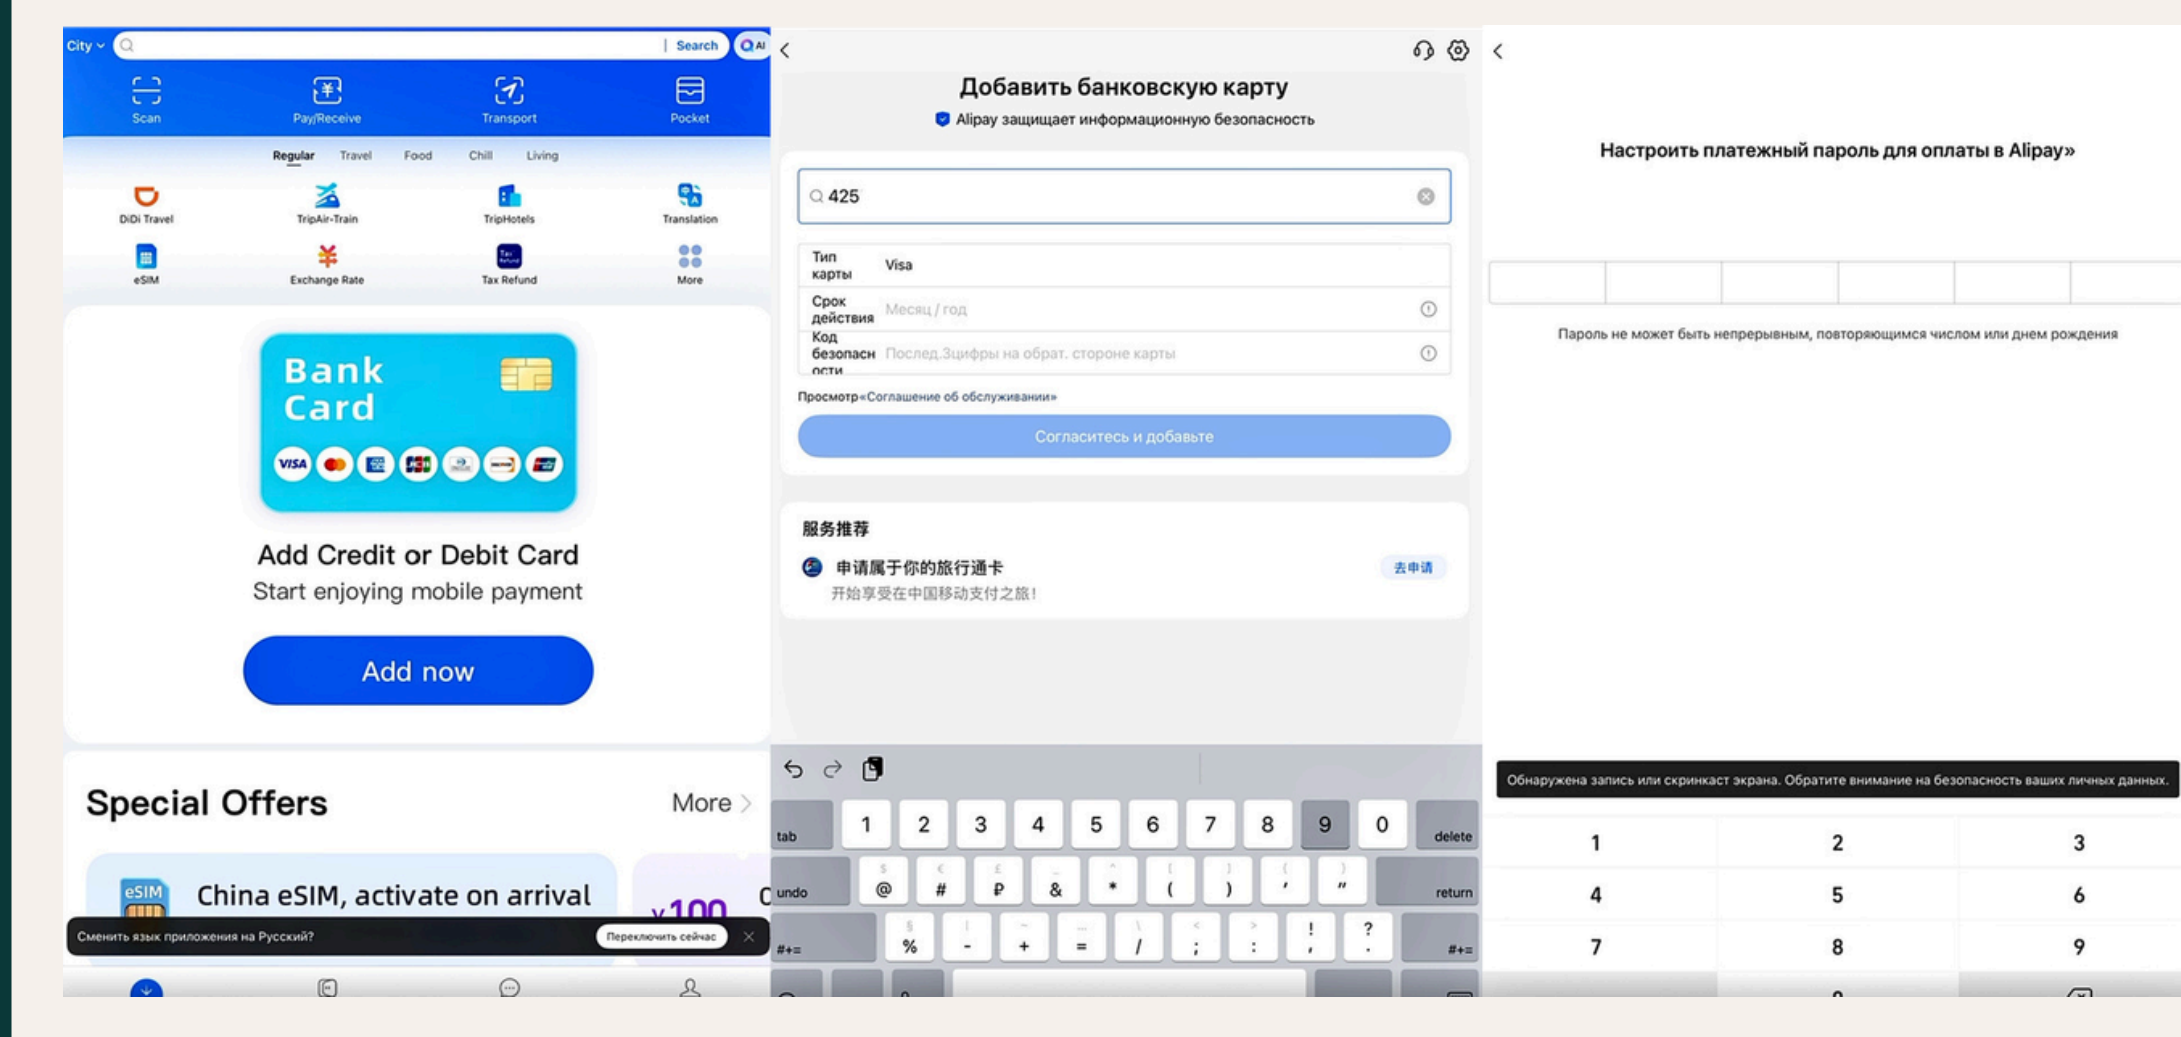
City Search AI

Scan Pay/Receive Transport Pocket

Regular Travel Food Chill Living

DiDi Travel TripAir-Train TripHotels Translation

eSIM Exchange Rate Tax Refund More

Bank Card

VISA

Add Credit or Debit Card

Start enjoying mobile payment

Add now

Special Offers More >

China eSIM, activate on arrival

¥100

Сменить язык приложения на Русский? Переключить сейчас

Добавить банковскую карту

Alipay защищает информационную безопасность

425

| Тип карты | Visa |
|---|---|
| Срок действия | Месяц / год |
| Код безопасности | Послед.3цифры на обрат. стороне карты |

Просмотр«Соглашение об обслуживании»

Согласитесь и добавьте

服务推荐

申请属于你的旅行通卡 去申请

开始享受在中国移动支付之旅！

tab 1 2 3 4 5 6 7 8 9 0 delete

undo @ # ₽ & * ( ) ' " return

#+= % - + = / ; : ! ? #+=

Настроить платежный пароль для оплаты в Alipay»

Пароль не может быть непрерывным, повторяющимся числом или днем рождения

Обнаружена запись или скринкаст экрана. Обратите внимание на безопасность ваших личных данных.

1 2 3

4 5 6

7 8 9